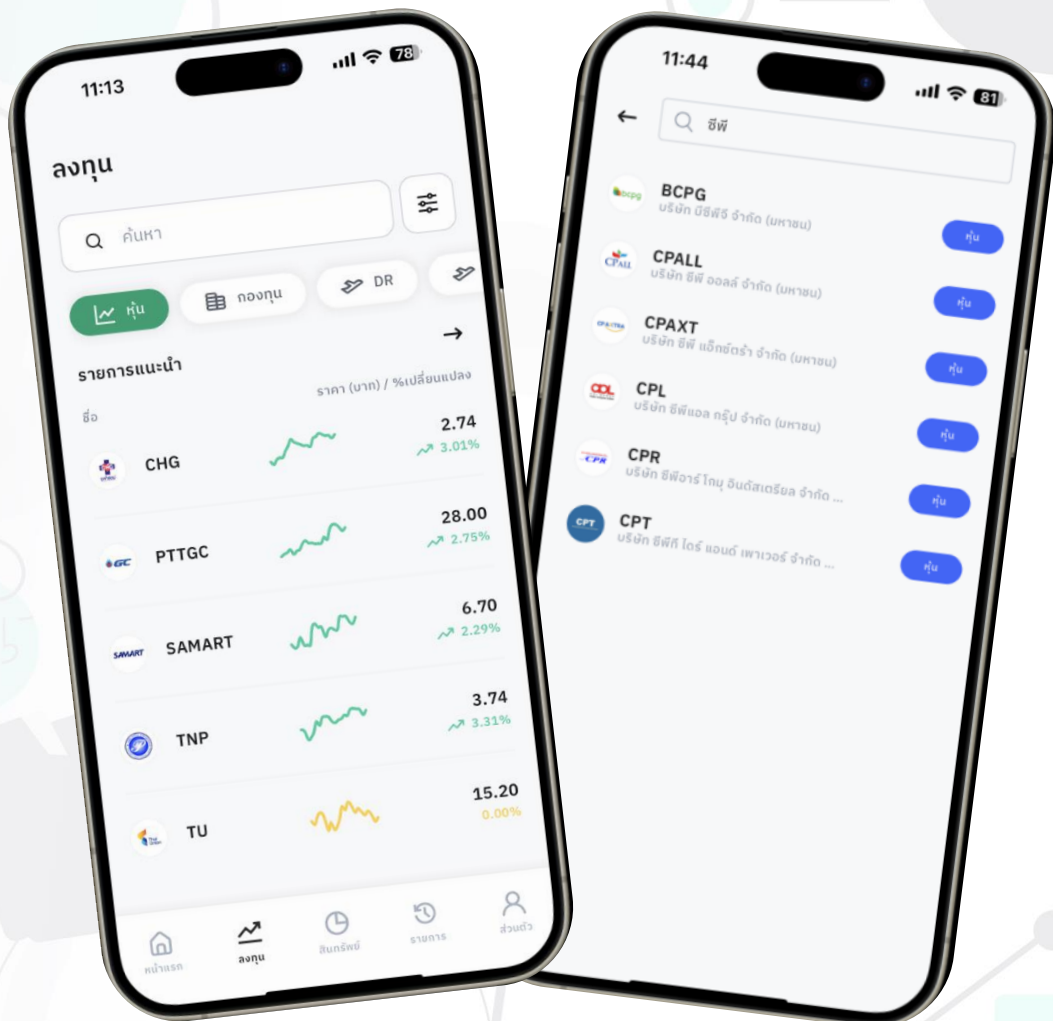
11:13

78

ลงทุน

ค้นหา

หุ้น

กองทุน

DR

รายการแนะนำ

ราคา (บาท) / %เปลี่ยนแปลง

ชื่อ

CHG 2.74 3.01%

PTTGC 28.00 2.75%

SAMART 6.70 2.29%

TNP 3.74 3.31%

TU 15.20 0.00%

หน้าแรก

ลงทุน

สินทรัพย์

รายการ

ส่วนตัว

11:44

81

ซีพี

BCPG
บริษัท บีซีพีจี จำกัด (มหาชน)
หุ้น

CPALL
บริษัท ซีพี ออลล์ จำกัด (มหาชน)
หุ้น

CPAXT
บริษัท ซีพี แอ็กซ์ตร้า จำกัด (มหาชน)
หุ้น

CPL
บริษัท ซีพีแอล กรุ๊ป จำกัด (มหาชน)
หุ้น

CPR
บริษัท ซีพีอาร์ โกมุ อินดัสเตรียล จำกัด ...
หุ้น

CPT
บริษัท ซีพีที ไดร์ แอนด์ เพาเวอร์ จำกัด ...
หุ้น